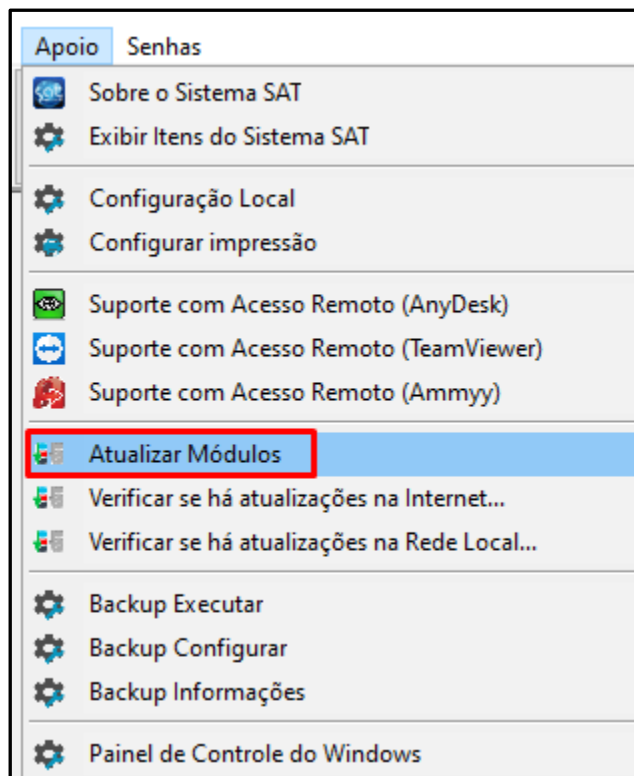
Apoio Senhas

Sobre o Sistema SAT
Exibir Itens do Sistema SAT

Configuração Local
Configurar impressão

Suporte com Acesso Remoto (AnyDesk)
Suporte com Acesso Remoto (TeamViewer)
Suporte com Acesso Remoto (Ammyy)

Atualizar Módulos
Verificar se há atualizações na Internet...
Verificar se há atualizações na Rede Local...

Backup Executar
Backup Configurar
Backup Informações

Painel de Controle do Windows